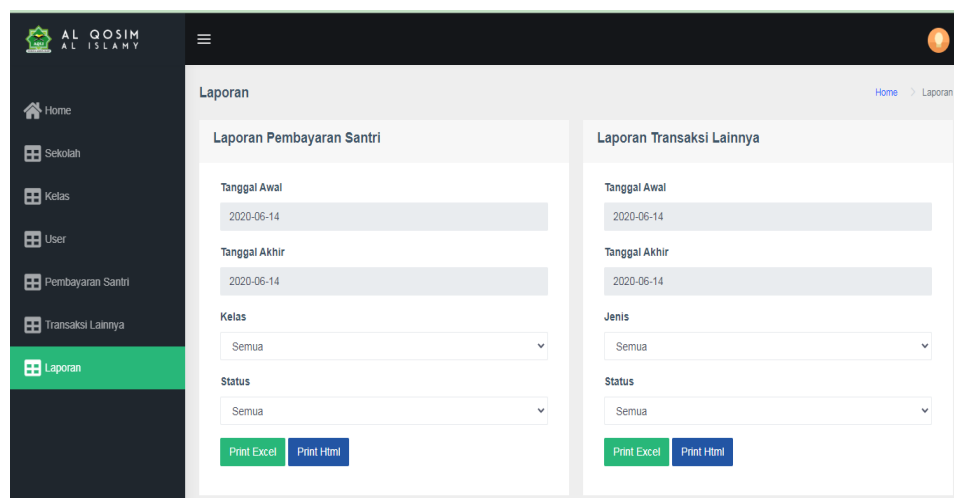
AL QOSIM
AL ISLAMY

Home
Sekolah
Kelas
User
Pembayaran Santri
Transaksi Lainnya
Laporan

Laporan

Home > Laporan

Laporan Pembayaran Santri

Tanggal Awal
2020-06-14
Tanggal Akhir
2020-06-14
Kelas
Semua
Status
Semua
Print Excel
Print Html

Laporan Transaksi Lainnya

Tanggal Awal
2020-06-14
Tanggal Akhir
2020-06-14
Jenis
Semua
Status
Semua
Print Excel
Print Html